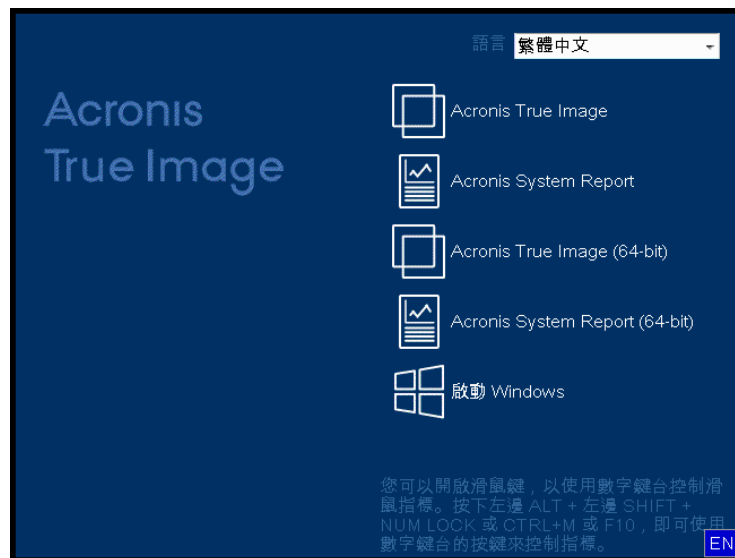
語言 繁體中文

Acronis True Image

Acronis True Image

Acronis System Report

Acronis True Image (64-bit)

Acronis System Report (64-bit)

啟動 Windows

您可以開啟滑鼠鍵，以使用數字鍵台控制滑鼠指標。按下左邊 ALT + 左邊 SHIFT + NUM LOCK 或 CTRL+M 或 F10，即可使用數字鍵台的按鍵來控制指標。

EN